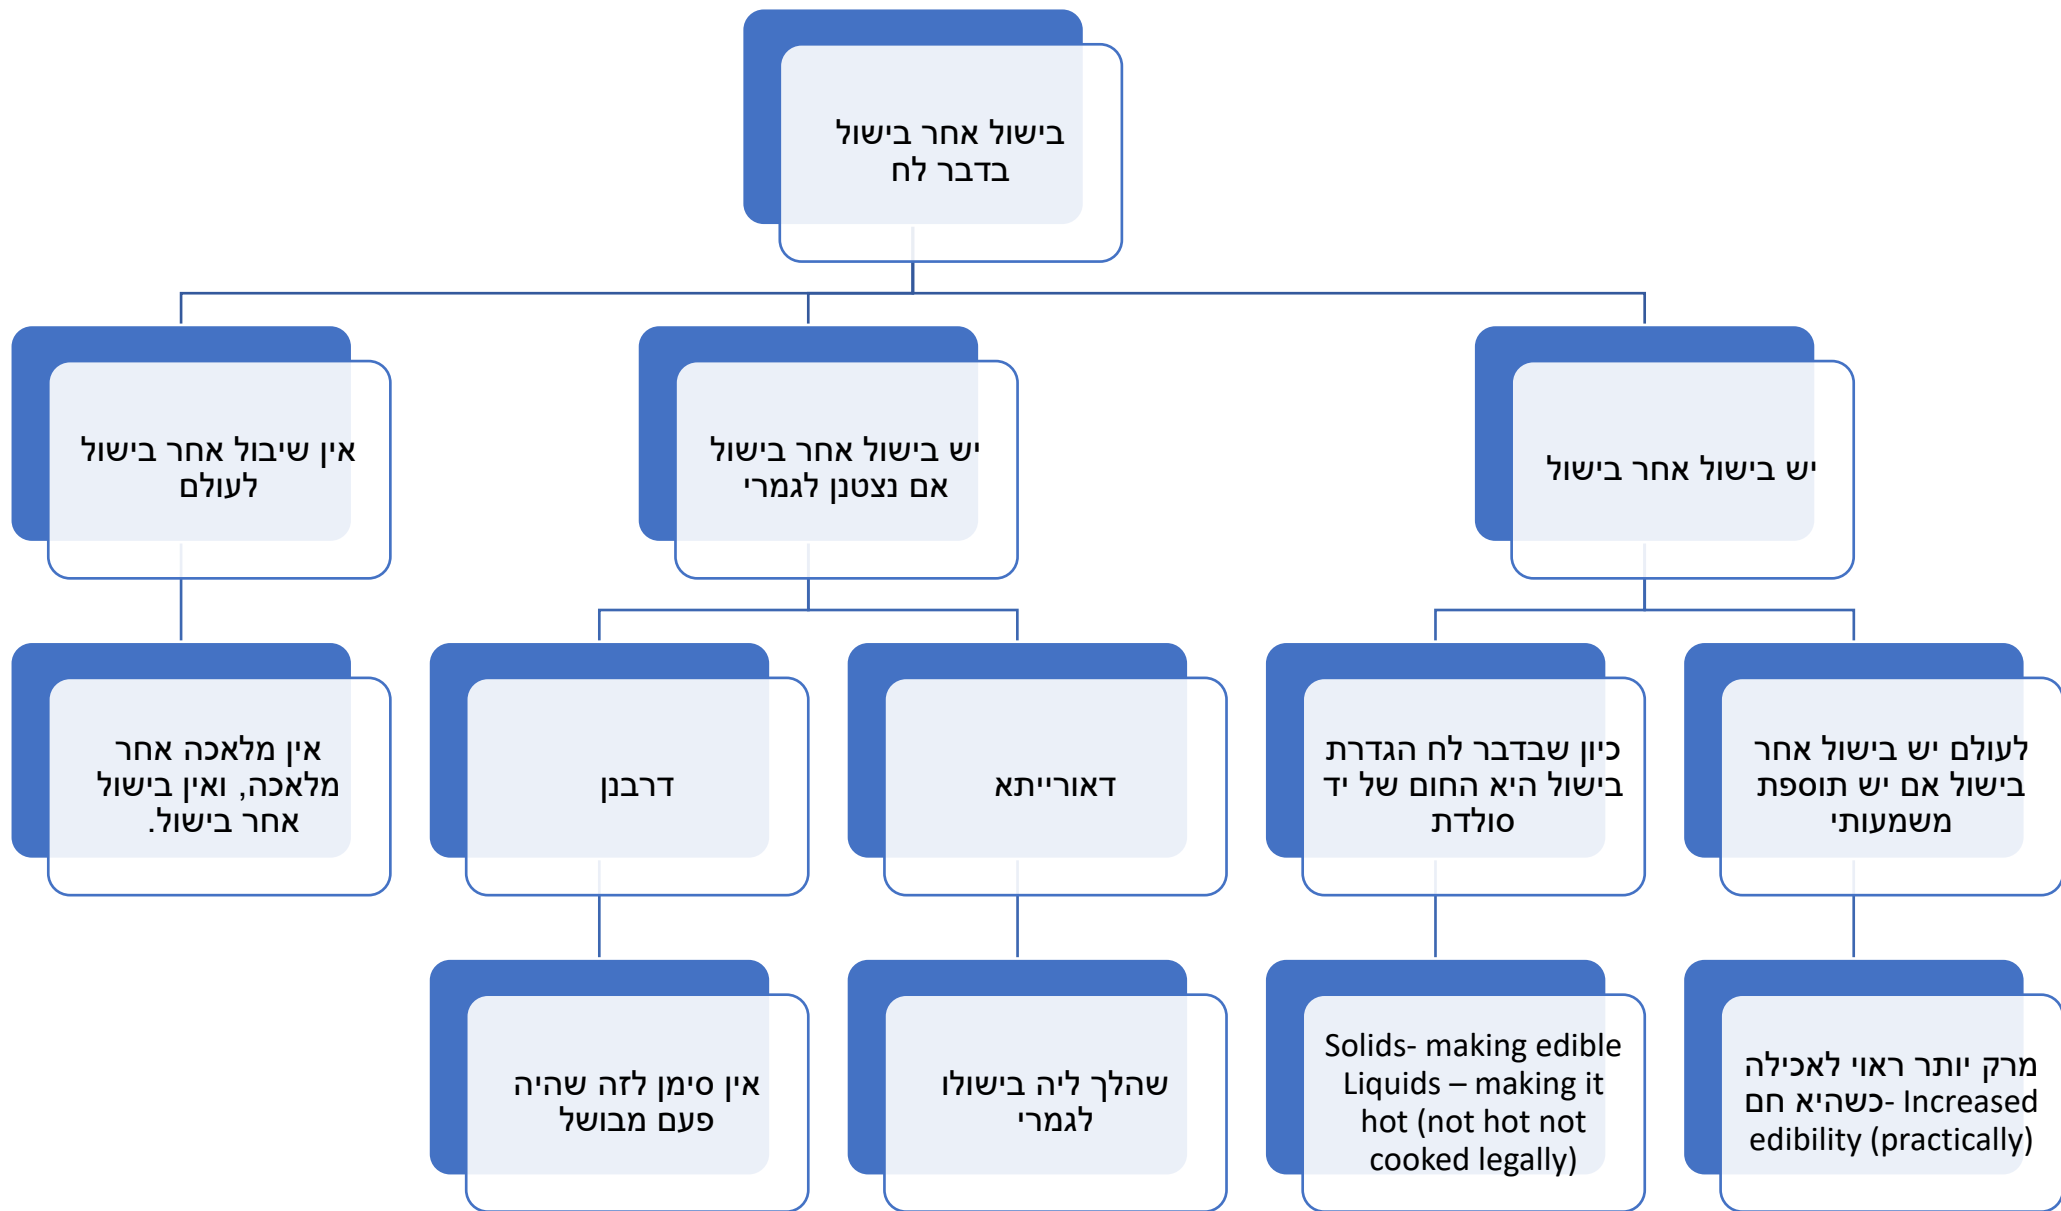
בישול אחר בישול בדבר לח

יש בישול אחר בישול

יש בישול אחר בישול אם נצטנן לגמרי

אין שיבול אחר בישול לעולם

לעולם יש בישול אחר בישול אם יש תוספת משמעותי

כיון שבדבר לח הגדרת בישול היא החום של יד סולדת

דאורייתא

דרבנן

אין מלאכה אחר מלאכה, ואין בישול אחר בישול.

מרק יותר ראוי לאכילה כשהיא חם- Increased edibility (practically)

Solids- making edible Liquids – making it hot (not hot not cooked legally)

שהלך ליה בישולו לגמרי

אין סימן לזה שהיה פעם מבושל